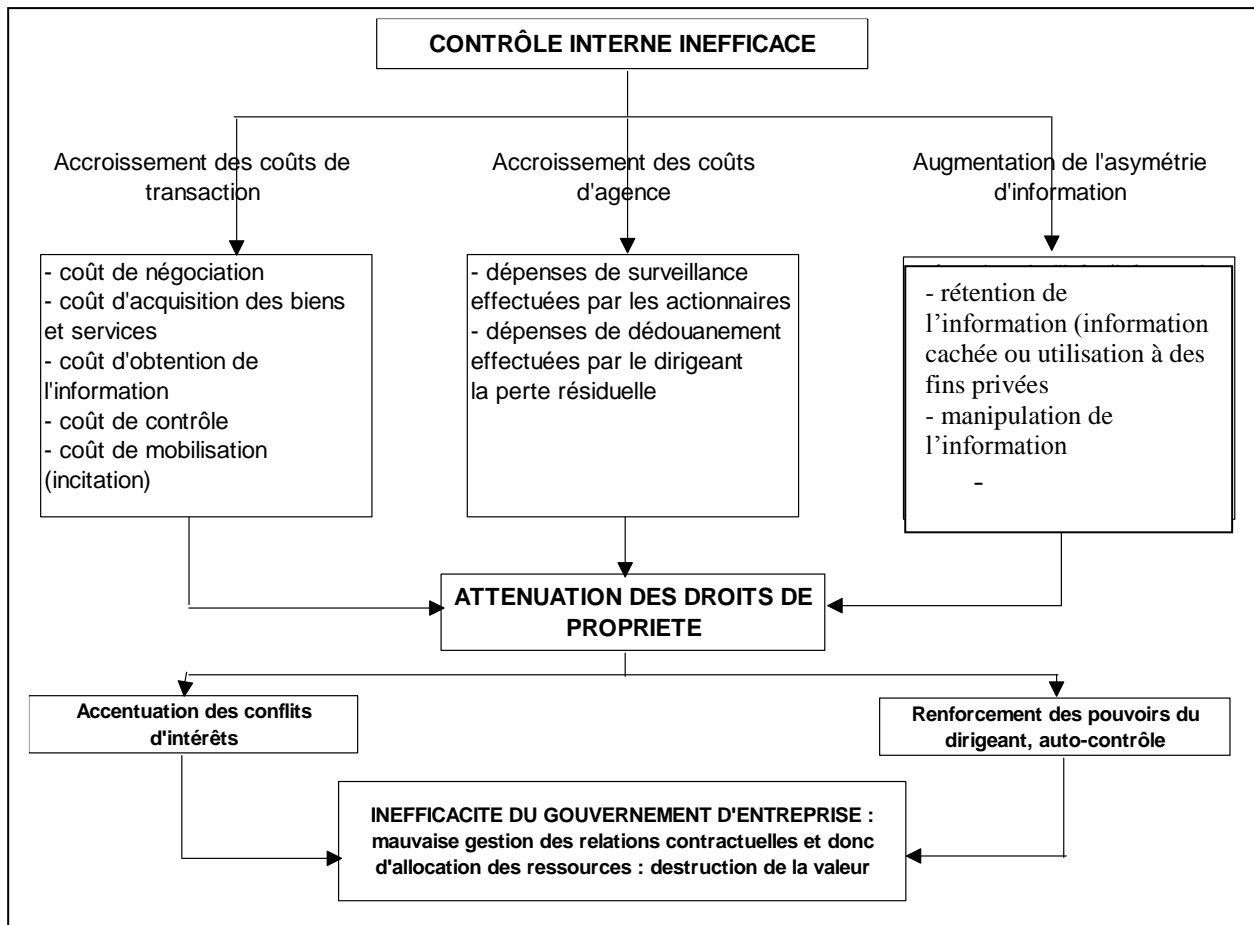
CONTRÔLE INTERNE INEFFICACE

Accroissement des coûts de transaction

Accroissement des coûts d'agence

Augmentation de l'asymétrie d'information

- coût de négociation
- coût d'acquisition des biens et services
- coût d'obtention de l'information
- coût de contrôle
- coût de mobilisation (incitation)

- dépenses de surveillance effectuées par les actionnaires
- dépenses de dédouanement effectuées par le dirigeant
la perte résiduelle

- rétention de l'information (information cachée ou utilisation à des fins privées
- manipulation de l'information
-

ATTENUATION DES DROITS DE PROPRIETE

Accentuation des conflits d'intérêts

Renforcement des pouvoirs du dirigeant, auto-contrôle

INEFFICACITE DU GOUVERNEMENT D'ENTREPRISE : mauvaise gestion des relations contractuelles et donc d'allocation des ressources : destruction de la valeur